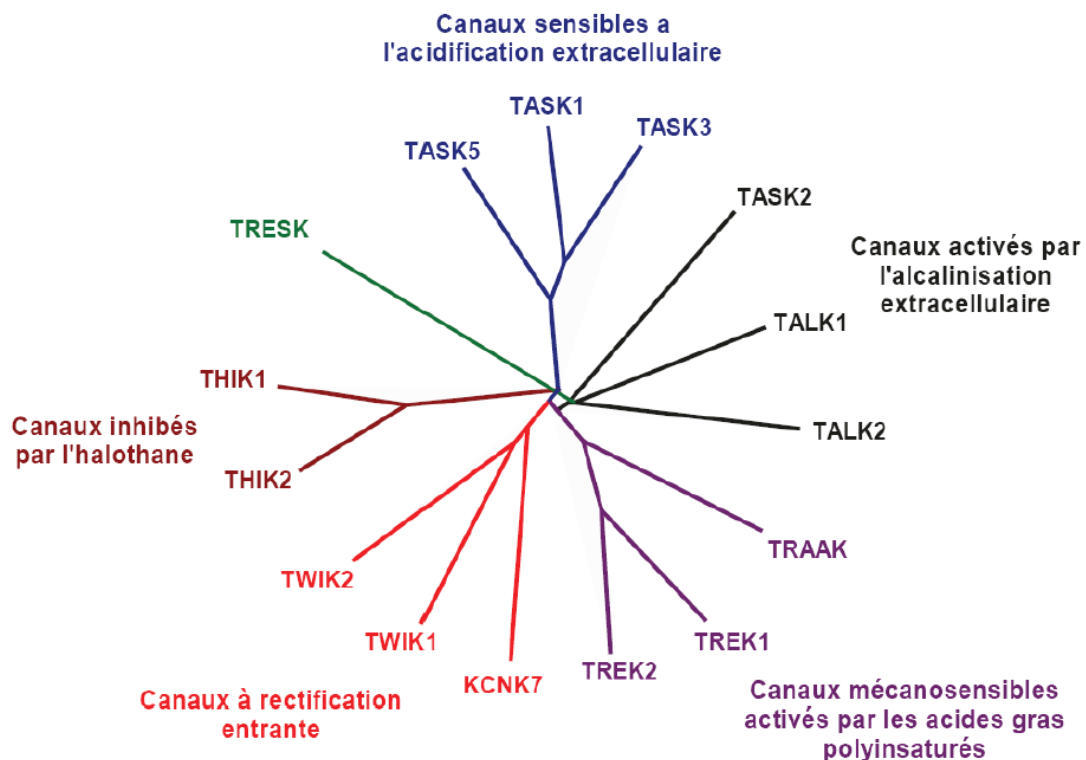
Canaux sensibles a l'acidification extracellulaire

TASK1
TASK3
TASK5
TASK2

Canaux activés par l'alcalinisation extracellulaire

TRESK

TALK1

THIK1

TALK2

Canaux inhibés par l'halothane

THIK2

TRAAK

TWIK2

TWIK1

TREK1

KCNK7

TREK2

Canaux à rectification entrante

Canaux mécanosensibles activés par les acides gras polyinsaturés